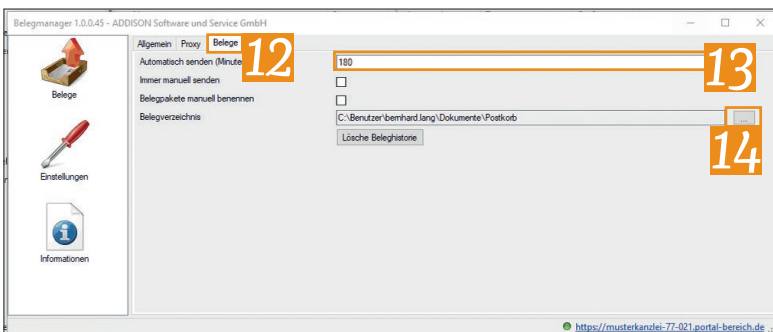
Belegmanager 1.0.0.45 - ADDISON Software und Service GmbH

Belege

Einstellungen

Informationen

Allgemein Proxy Belege

12

Automatisch senden (Minute

180

13

Immer manuell senden

Belegpakete manuell benennen

Belegverzeichnis

C:\Benutzer\bernhard.lang\Dokumente\Postkorb

...

14

Lösche Beleghistorie

https://musterkanzlei-77-021.portal-bereich.de